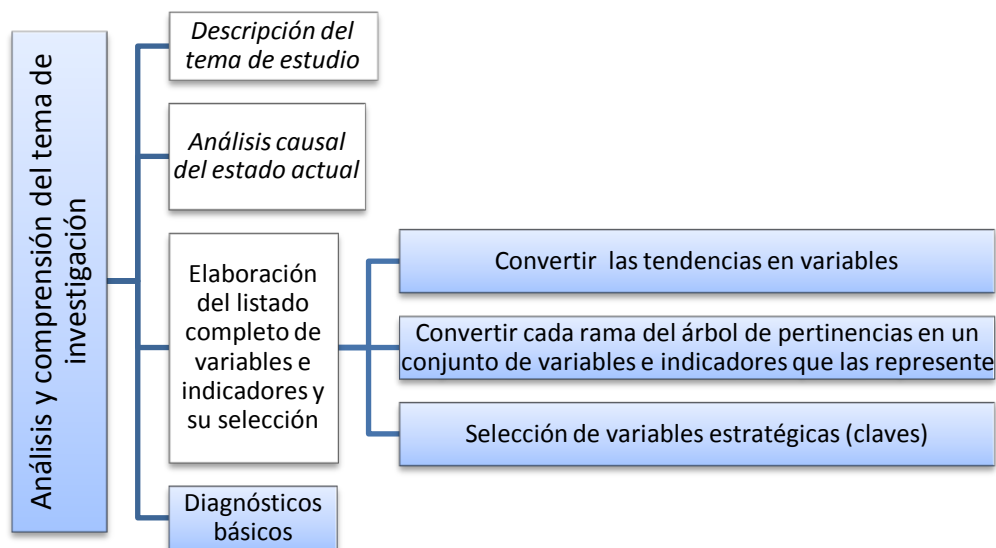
Análisis y comprensión del tema de investigación

Descripción del tema de estudio

Análisis causal del estado actual

Elaboración del listado completo de variables e indicadores y su selección

Convertir las tendencias en variables

Convertir cada rama del árbol de pertinencias en un conjunto de variables e indicadores que las represente

Selección de variables estratégicas (claves)

Diagnósticos básicos